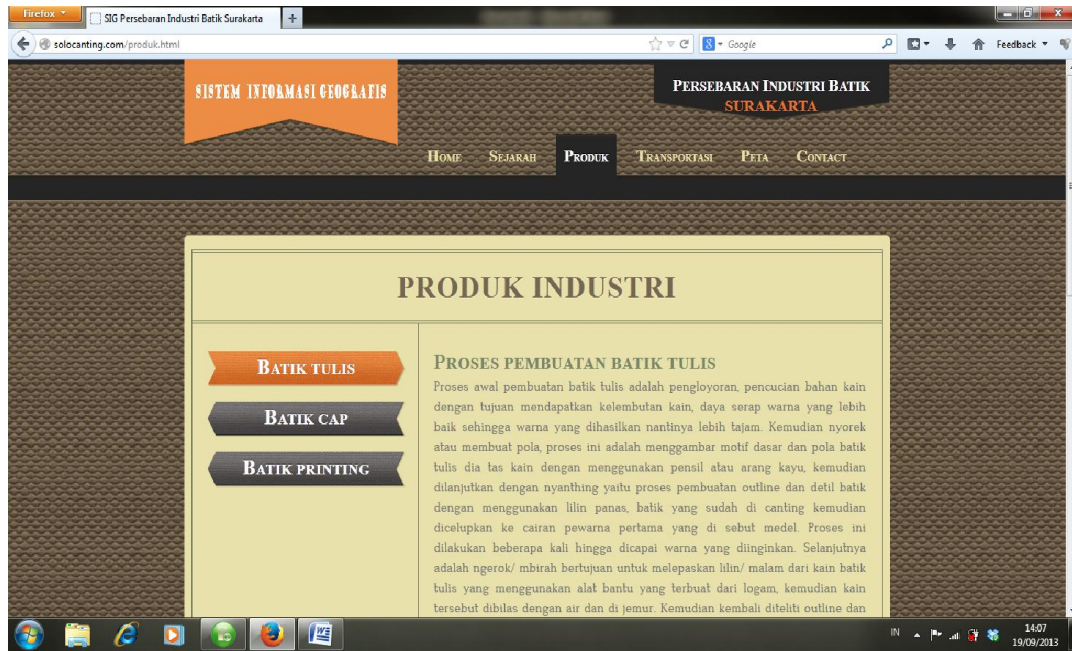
Firefox
SIG Persebaran Industri Batik Surakarta
+
solocanting.com/produk.html
Google
Feedback

SISTEM INFORMASI GEOGRAFIS

PERSEBARAN INDUSTRI BATIK
SURAKARTA

HOME SEJARAH PRODUK TRANSPORTASI PETA CONTACT

PRODUK INDUSTRI

BATIK TULIS
BATIK CAP
BATIK PRINTING

PROSES PEMBUATAN BATIK TULIS

Proses awal pembuatan batik tulis adalah pengloyoran, pencucian bahan kain dengan tujuan mendapatkan kelembutan kain, daya serap warna yang lebih baik sehingga warna yang dihasilkan nantinya lebih tajam. Kemudian nyorek atau membuat pola, proses ini adalah menggambar motif dasar dan pola batik tulis dia tas kain dengan menggunakan pensil atau arang kayu, kemudian dilanjutkan dengan nyanthing yaitu proses pembuatan outline dan detil batik dengan menggunakan lilin panas, batik yang sudah di canting kemudian dicelupkan ke cairan pewarna pertama yang di sebut medel. Proses ini dilakukan beberapa kali hingga dicapai warna yang diinginkan. Selanjutnya adalah ngerok/ mbirah bertujuan untuk melepaskan lilin/ malam dari kain batik tulis yang menggunakan alat bantu yang terbuat dari logam, kemudian kain tersebut dibilas dengan air dan di jemur. Kemudian kembali diteliti outline dan

IN
14:07
19/09/2013